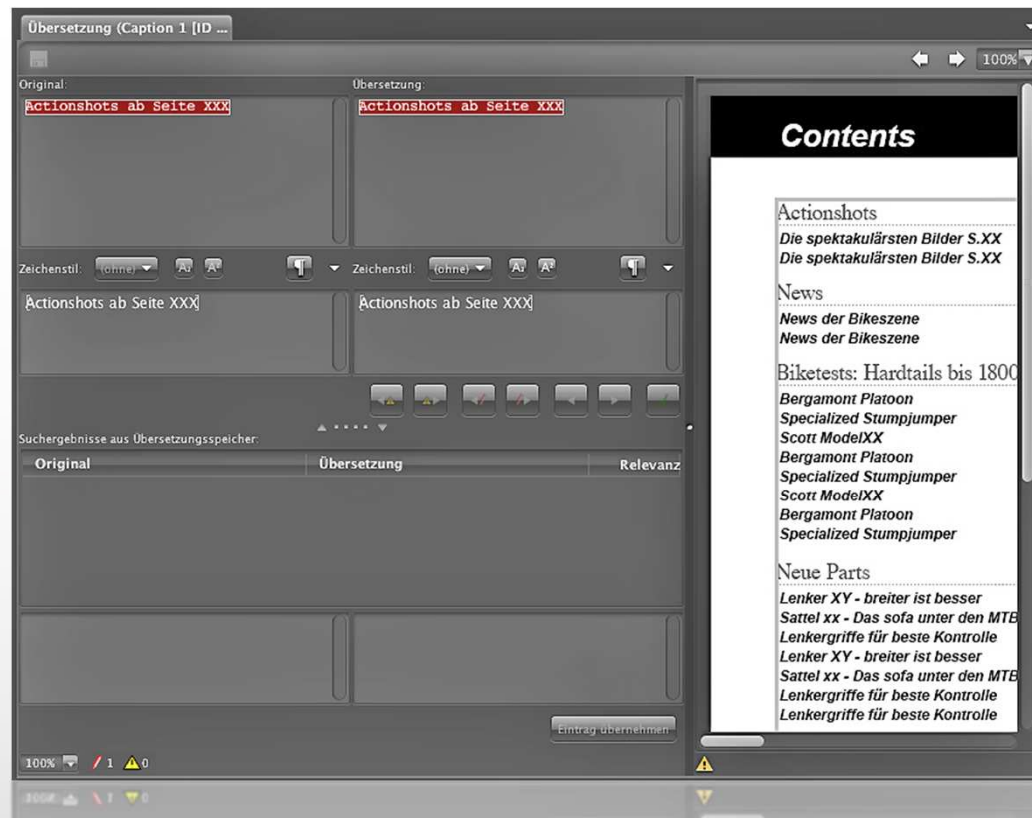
Übersetzung (Caption 1 [ID ...

100%

Original:

Actionshots ab Seite XXX

Übersetzung:

Actionshots ab Seite XXX

Zeichenstil: (ohne)

Zeichenstil: (ohne)

Actionshots ab Seite XXX

Actionshots ab Seite XXX

Suchergebnisse aus Übersetzungsspeicher:

| Original | Übersetzung | Relevanz |
|---|---|---|

Eintrag übernehmen

100% 1 0

Contents

Actionshots
Die spektakulärsten Bilder S.XX
Die spektakulärsten Bilder S.XX

News
News der Bikeszene
News der Bikeszene

Biketests: Hardtails bis 1800
Bergamont Platoon
Specialized Stumpjumper
Scott ModelXX
Bergamont Platoon
Specialized Stumpjumper
Scott ModelXX
Bergamont Platoon
Specialized Stumpjumper

Neue Parts
Lenker XY - breiter ist besser
Sattel xx - Das sofa unter den MTB
Lenkergriffe für beste Kontrolle
Lenker XY - breiter ist besser
Sattel xx - Das sofa unter den MTB
Lenkergriffe für beste Kontrolle
Lenkergriffe für beste Kontrolle